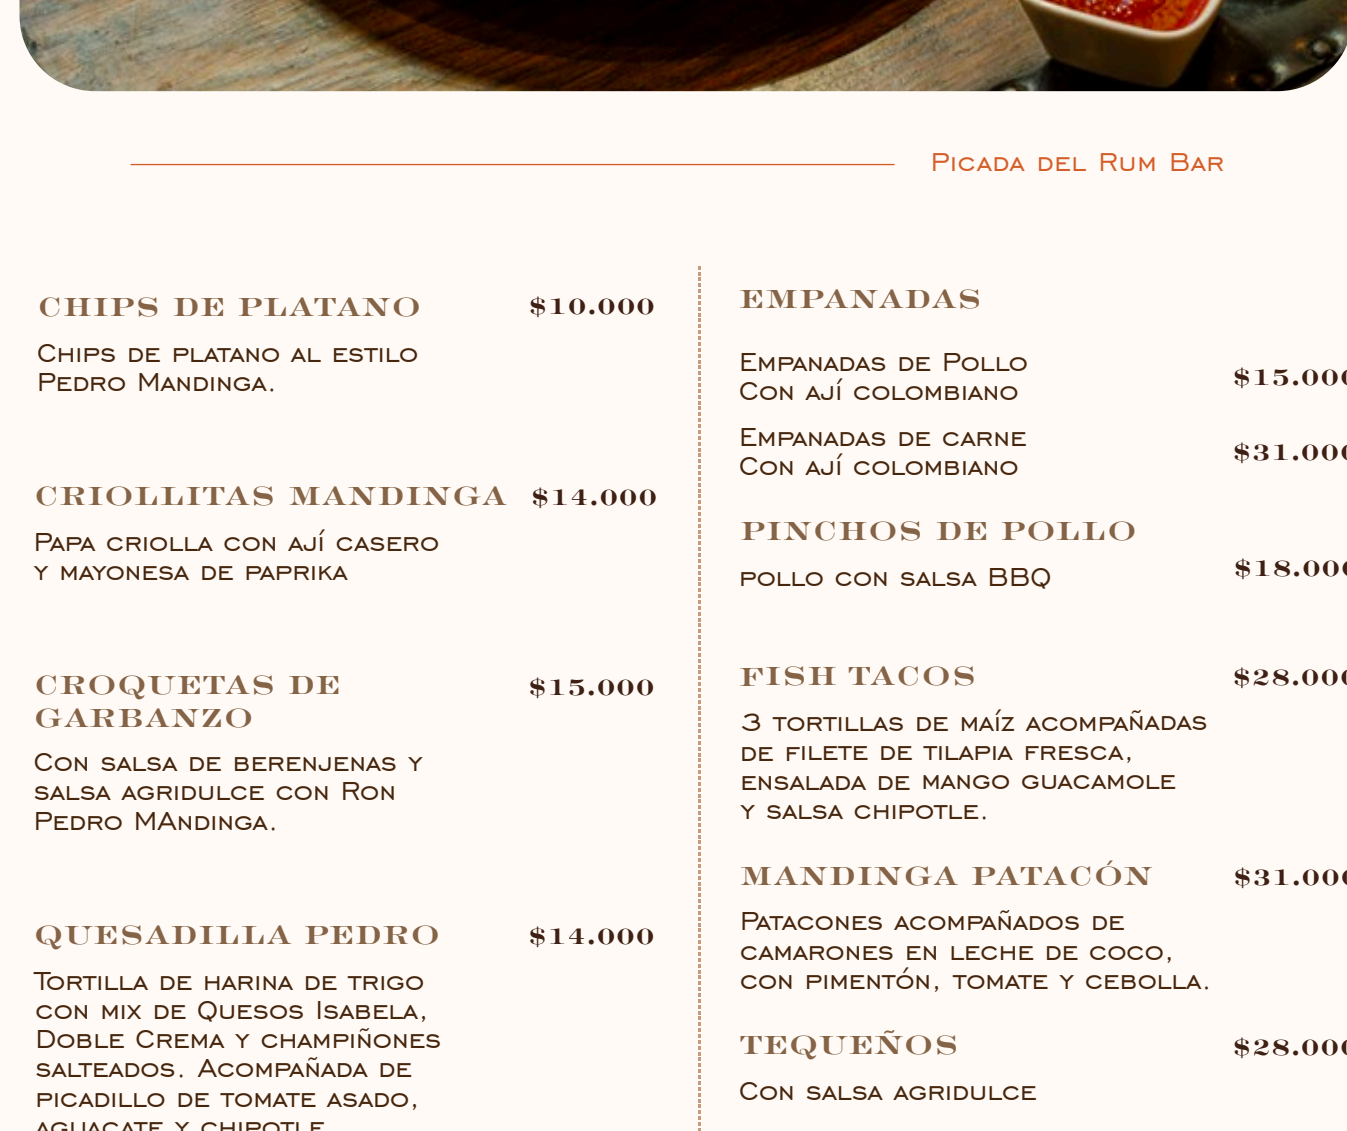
Picada del Rum Bar

CHIPS DE PLATANO $10.000

Chips de platano al estilo Pedro Mandinga.

CRIOLLITAS MANDINGA $14.000

Papa criolla con ají casero y mayonesa de paprika

CROQUETAS DE GARBANZO $15.000

Con salsa de berenjenas y salsa agridulce con Ron Pedro MAndinga.

QUESADILLA PEDRO $14.000

Tortilla de harina de trigo con mix de Quesos Isabela, Doble Crema y champiñones salteados. Acompañada de picadillo de tomate asado, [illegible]

EMPANADAS

Empanadas de Pollo Con ají colombiano $15.00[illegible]

Empanadas de carne Con ají colombiano $31.00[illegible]

PINCHOS DE POLLO

pollo con salsa BBQ $18.00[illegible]

FISH TACOS $28.00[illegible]

3 tortillas de maíz acompañadas de filete de tilapia fresca, ensalada de mango guacamole y salsa chipotle.

MANDINGA PATACÓN $31.00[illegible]

Patacones acompañados de camarones en leche de coco, con pimentón, tomate y cebolla.

TEQUEÑOS $28.00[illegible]

Con salsa agridulce